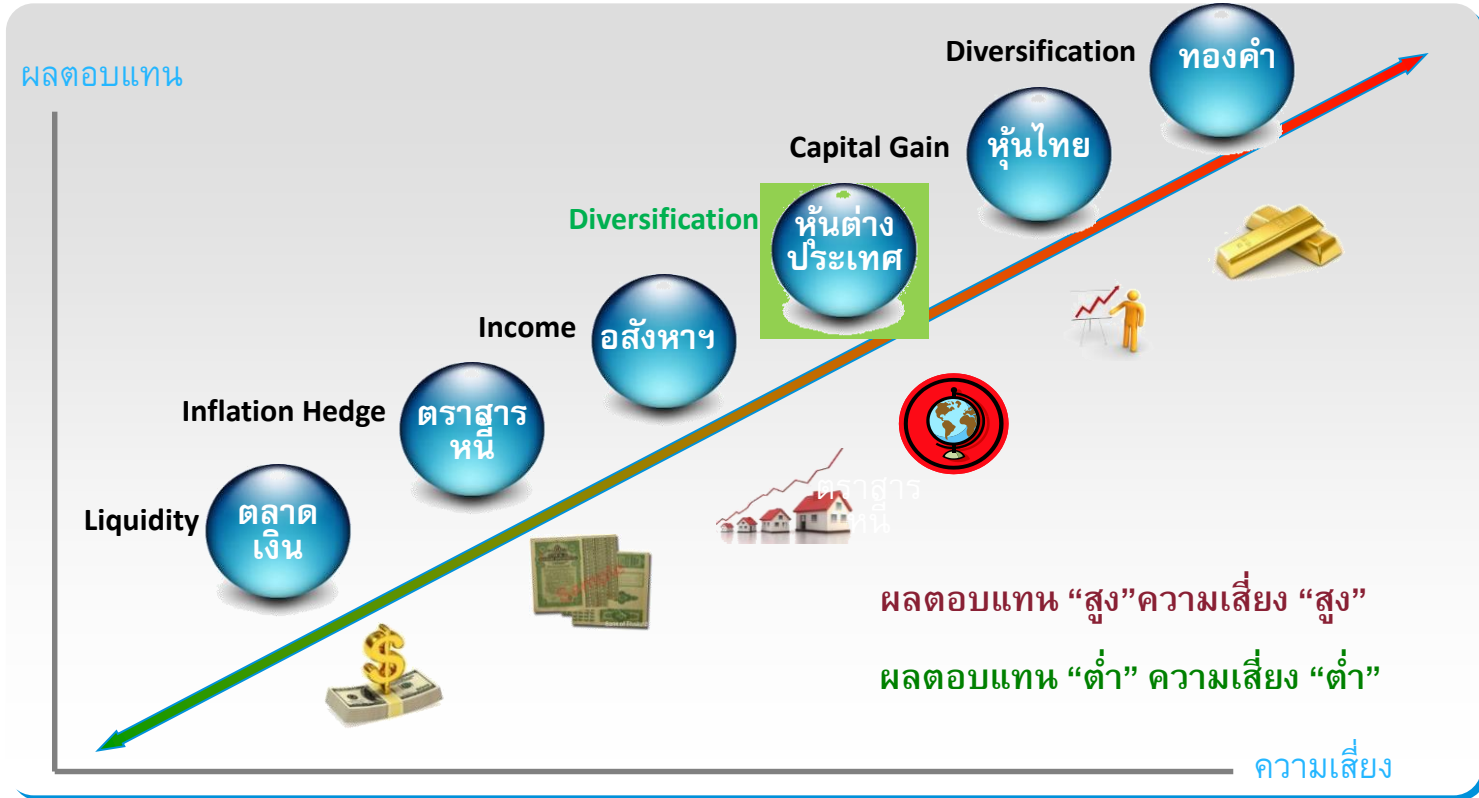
ผลตอบแทน

Diversification
ทองคำ

Capital Gain
หุ้นไทย

Diversification
หุ้นต่างประเทศ

Income
อสังหาฯ

Inflation Hedge
ตราสารหนี้

Liquidity
ตลาดเงิน

ตราสารหนี้

ผลตอบแทน “สูง”ความเสี่ยง “สูง”

ผลตอบแทน “ต่ำ” ความเสี่ยง “ต่ำ”

ความเสี่ยง